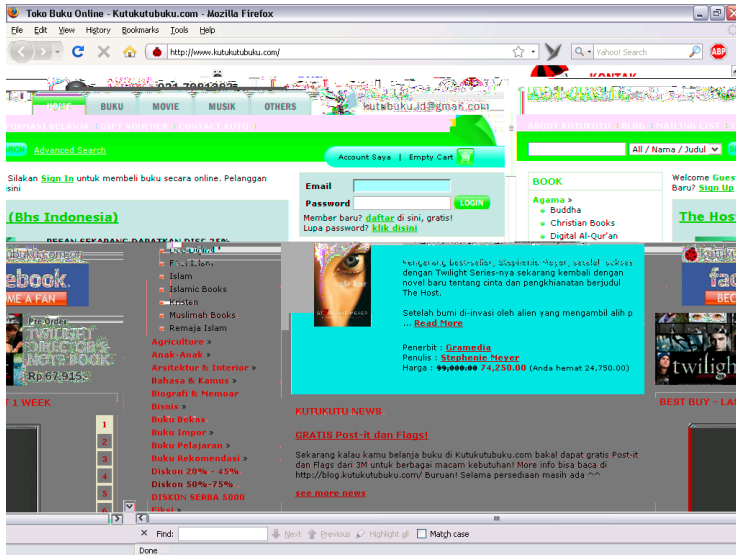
Toko Buku Online - Kutukutubuku.com - Mozilla Firefox

File Edit View History Bookmarks Tools Help

http://www.kutukutubuku.com/

Yahoo! Search

ABP

021-70818025

KONTAK

HOME BUKU MOVIE MUSIK OTHERS

kutubuku.id@gmail.com

Advanced Search

Account Saya | Empty Cart

Silakan Sign In untuk membeli buku secara online. Pelanggan

Email

Password

LOGIN

Member baru? daftar di sini, gratis!

Lupa password? klik disini

(Bhs Indonesia)

BOOK

Agama »

Buddha

Christian Books

Digital Al-Qur'an

All / Nama / Judul

Welcome Gues

Baru? Sign Up

The Host

PESAN SEKARANG DAPATKAN DISC 25%

Islam

Islamic Books

Kristen

Muslimah Books

Remaja Islam

Agriculture »

Anak-Anak »

Arsitektur & Interior »

Bahasa & Kamus »

Biografi & Memoar

Bisnis »

Buku Bekas

Buku Impor »

Buku Pelajaran »

Buku Rekomendasi »

Diskon 20% - 45%

Diskon 50%-75%

DISKON SERBA 5000

Fiksi »

Pengarang best-seller, Stephenie Meyer, setelah sukses dengan Twilight Series-nya sekarang kembali dengan novel baru tentang cinta dan pengkhianatan berjudul The Host.

Setelah bumi di-invasi oleh alien yang mengambil alih p ... Read More

Penerbit : Gramedia

Penulis : Stephenie Meyer

Harga : 99,000.00 74,250.00 (Anda hemat 24,750.00)

KUTUKUTU NEWS

GRATIS Post-it dan Flags!

Sekarang kalau kamu belanja buku di Kutukutubuku.com bakal dapat gratis Post-it dan Flags dari 3M untuk berbagai macam kebutuhan! More info bisa baca di http://blog.kutukutubuku.com/ Buruan! Selama persediaan masih ada ^^

see more news

ebook.

ME A FAN

Pre Order

TWILIGHT DIRECTOR'S NOTE BOOK

Rp 67,915.

1 WEEK

1 2 3 4 5 6

BEST BUY - LA

twiligh

Find: Next Previous Highlight all Match case

Done